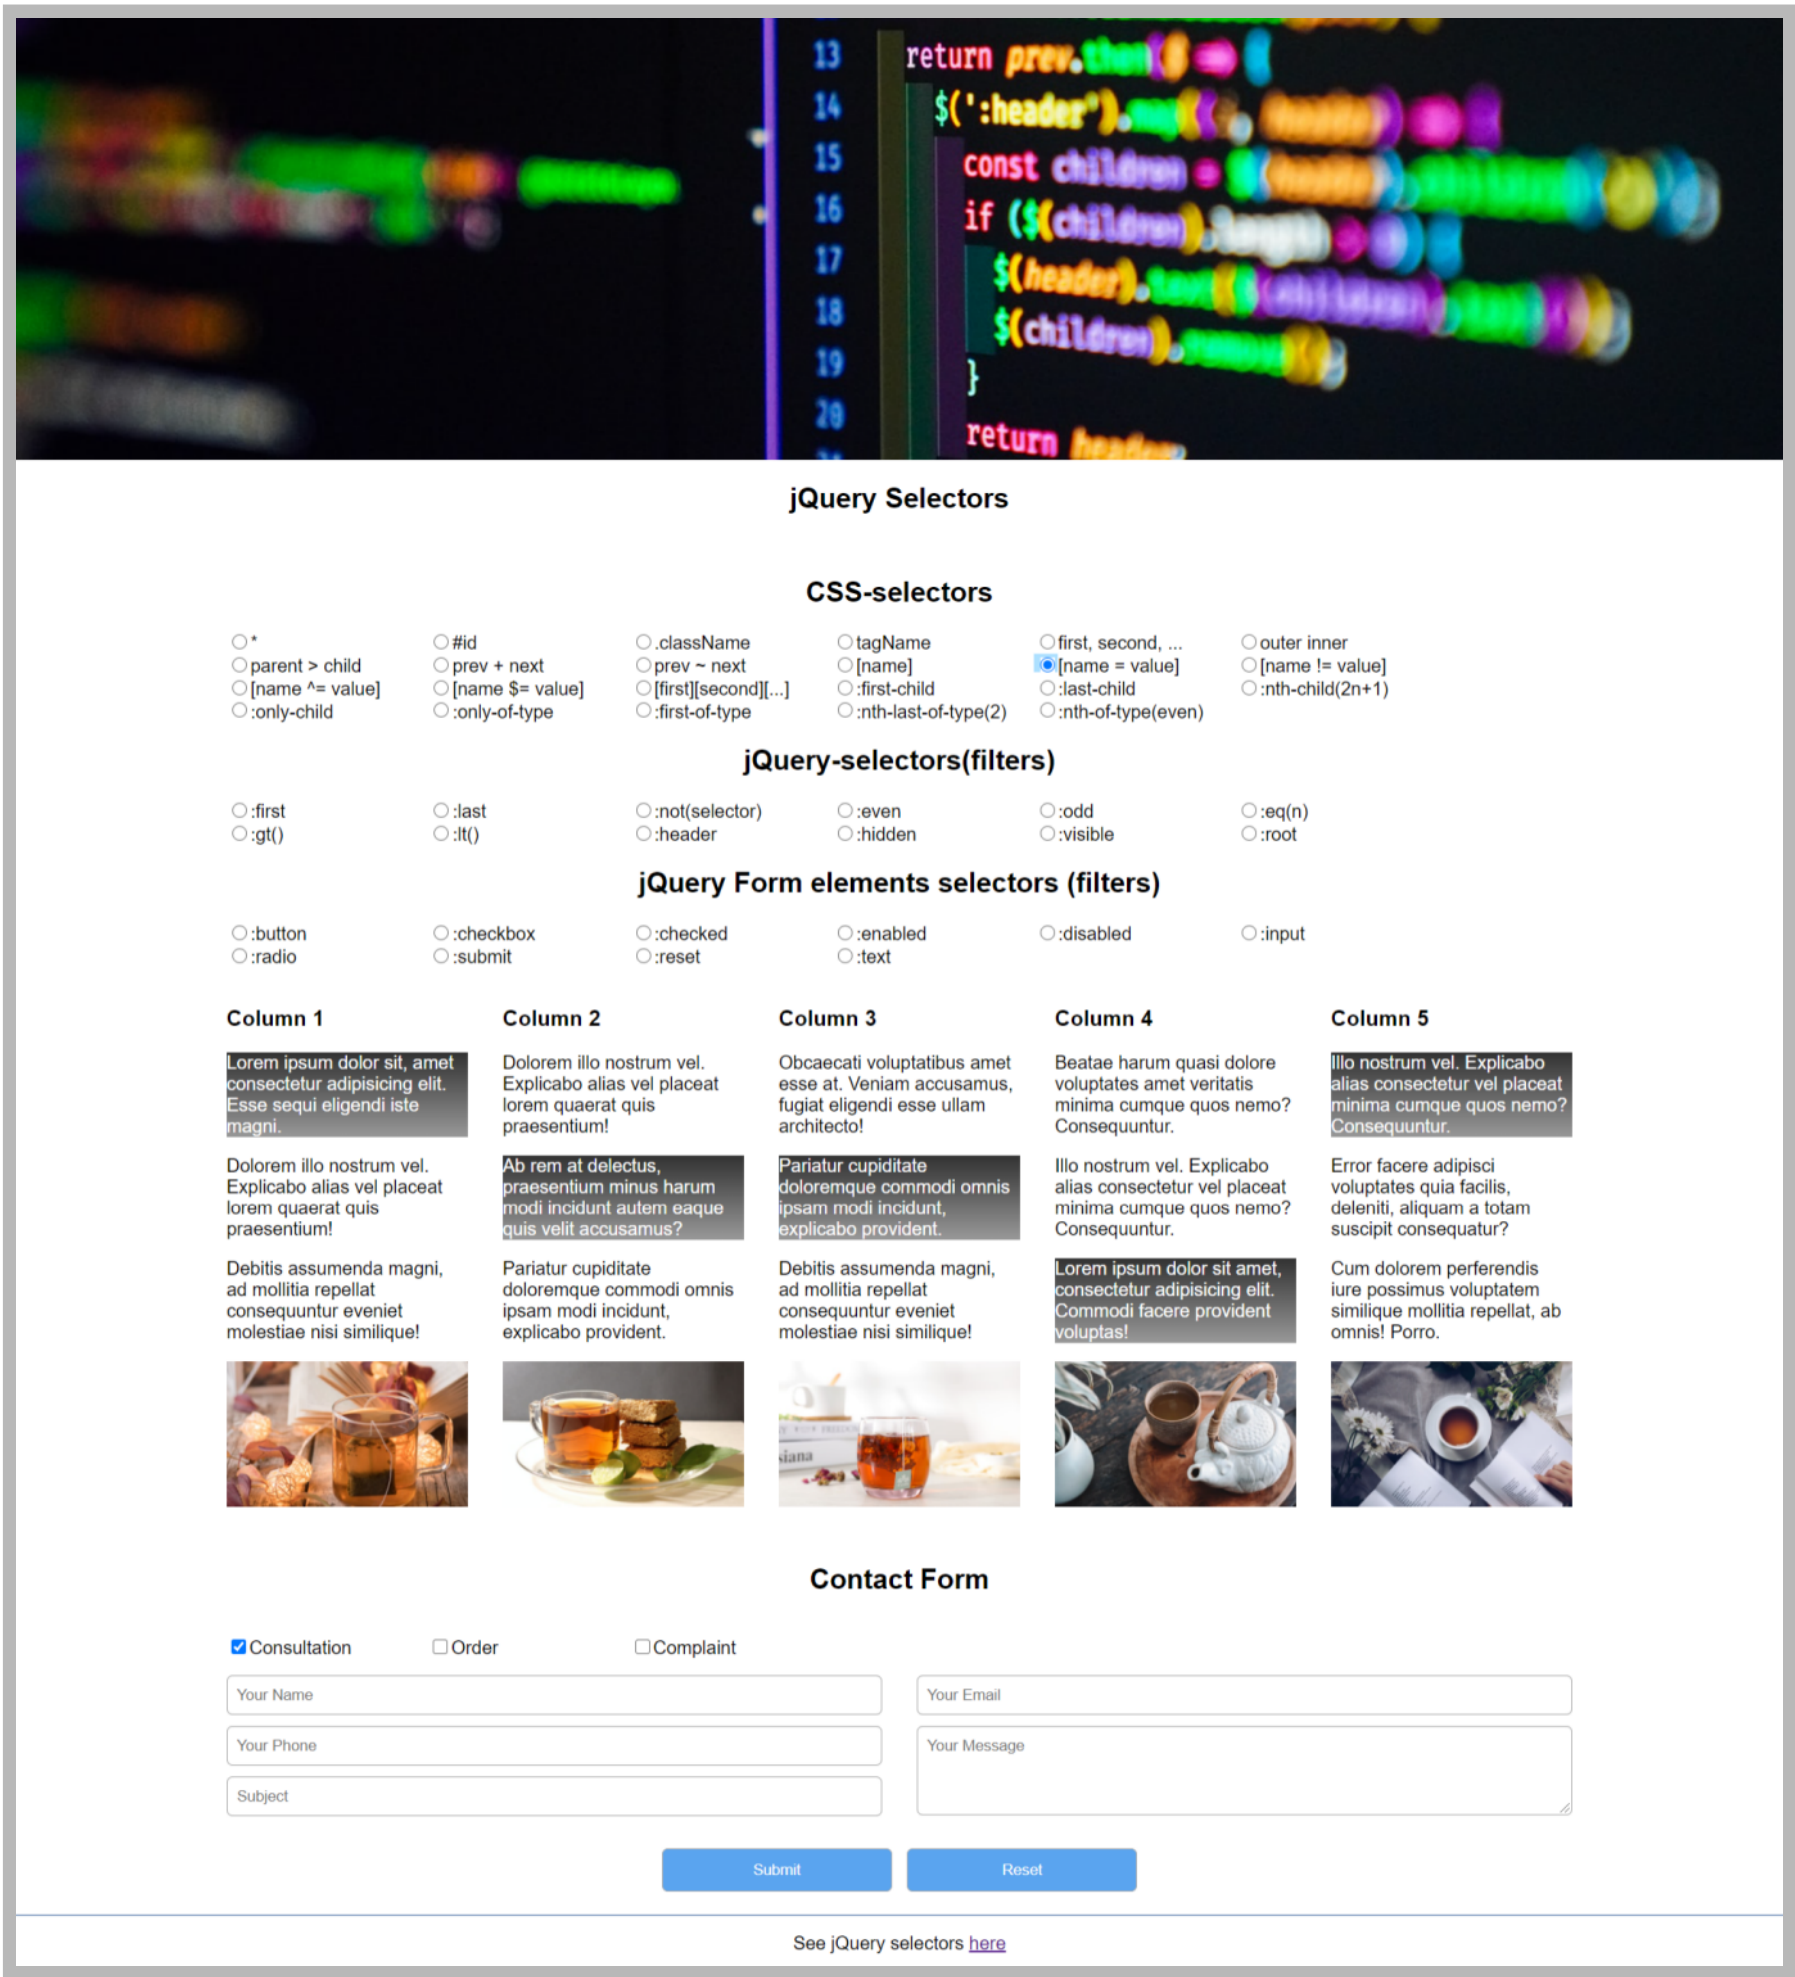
13 return prev.
14 $(':header')
15 const children
16 if ($(children)
17 $(header)
18 $(children)
19 }
20 return

jQuery Selectors

CSS-selectors

| | | | | | |
|---|---|---|---|---|---|
| * | #id | .className | tagName | first, second, ... | outer inner |
| parent > child | prev + next | prev ~ next | [name] | [name = value] | [name != value] |
| [name ^= value] | [name $= value] | [first][second][...] | :first-child | :last-child | :nth-child(2n+1) |
| :only-child | :only-of-type | :first-of-type | :nth-last-of-type(2) | :nth-of-type(even) | |

jQuery-selectors(filters)

| | | | | | |
|---|---|---|---|---|---|
| :first | :last | :not(selector) | :even | :odd | :eq(n) |
| :gt() | :lt() | :header | :hidden | :visible | :root |

jQuery Form elements selectors (filters)

| | | | | | |
|---|---|---|---|---|---|
| :button | :checkbox | :checked | :enabled | :disabled | :input |
| :radio | :submit | :reset | :text | | |

Column 1

Lorem ipsum dolor sit, amet consectetur adipisicing elit. Esse sequi eligendi iste magni.

Dolorem illo nostrum vel. Explicabo alias vel placeat lorem quaerat quis praesentium!

Debitis assumenda magni, ad mollitia repellat consequuntur eveniet molestiae nisi similique!

Column 2

Dolorem illo nostrum vel. Explicabo alias vel placeat lorem quaerat quis praesentium!

Ab rem at delectus, praesentium minus harum modi incidunt autem eaque quis velit accusamus?

Pariatur cupiditate doloremque commodi omnis ipsam modi incidunt, explicabo provident.

Column 3

Obcaecati voluptatibus amet esse at. Veniam accusamus, fugiat eligendi esse ullam architecto!

Pariatur cupiditate doloremque commodi omnis ipsam modi incidunt, explicabo provident.

Debitis assumenda magni, ad mollitia repellat consequuntur eveniet molestiae nisi similique!

Column 4

Beatae harum quasi dolore voluptates amet veritatis minima cumque quos nemo? Consequuntur.

Illo nostrum vel. Explicabo alias consectetur vel placeat minima cumque quos nemo? Consequuntur.

Lorem ipsum dolor sit amet, consectetur adipisicing elit. Commodi facere provident voluptas!

Column 5

Illo nostrum vel. Explicabo alias consectetur vel placeat minima cumque quos nemo? Consequuntur.

Error facere adipisci voluptates quia facilis, deleniti, aliquam a totam suscipit consequatur?

Cum dolorem perferendis iure possimus voluptatem similique mollitia repellat, ab omnis! Porro.

Contact Form

Consultation Order Complaint

Your Name
Your Email
Your Phone
Your Message
Subject

Submit Reset

See jQuery selectors here